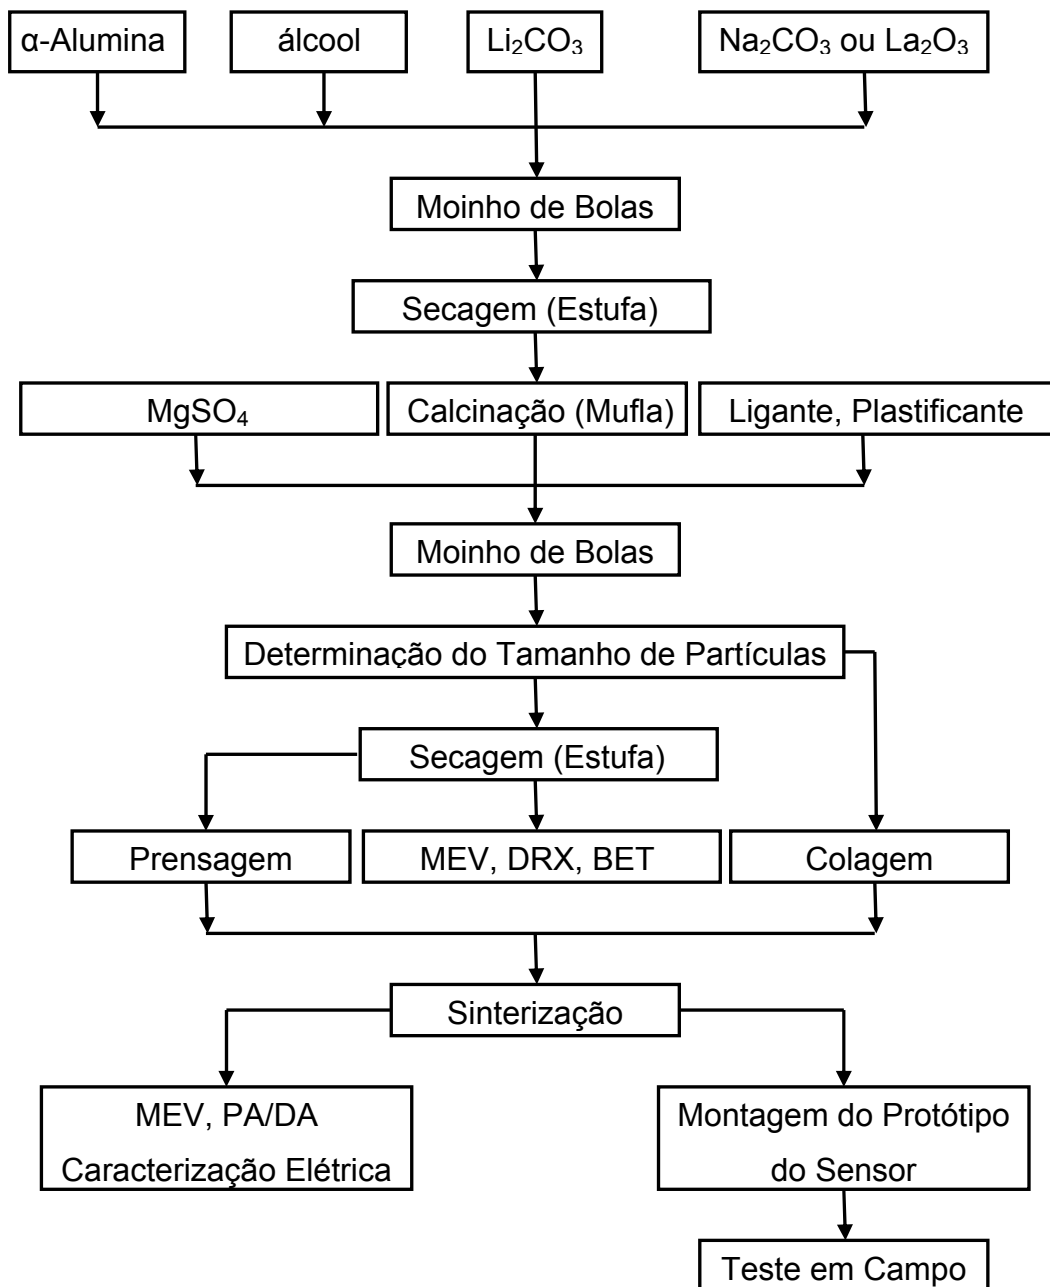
α-Alumina

álcool

$Li_2CO_3$

$Na_2CO_3$ ou $La_2O_3$

Moinho de Bolas

Secagem (Estufa)

$MgSO_4$

Calcinação (Mufla)

Ligante, Plastificante

Moinho de Bolas

Determinação do Tamanho de Partículas

Secagem (Estufa)

Prensagem

MEV, DRX, BET

Colagem

Sinterização

MEV, PA/DA
Caracterização Elétrica

Montagem do Protótipo do Sensor

Teste em Campo